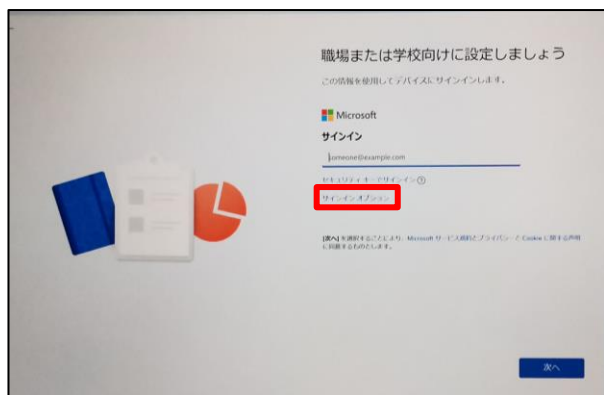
職場または学校向けに設定しましょう

この情報を使用してデバイスにサインインします。

Microsoft

サインイン

someone@example.com

セキュリティ キーでサインイン ⓘ

サインイン オプション

[次へ] を選択することにより、Microsoft サービス規約とプライバシーと Cookie に関する声明に同意するものとします。

次へ